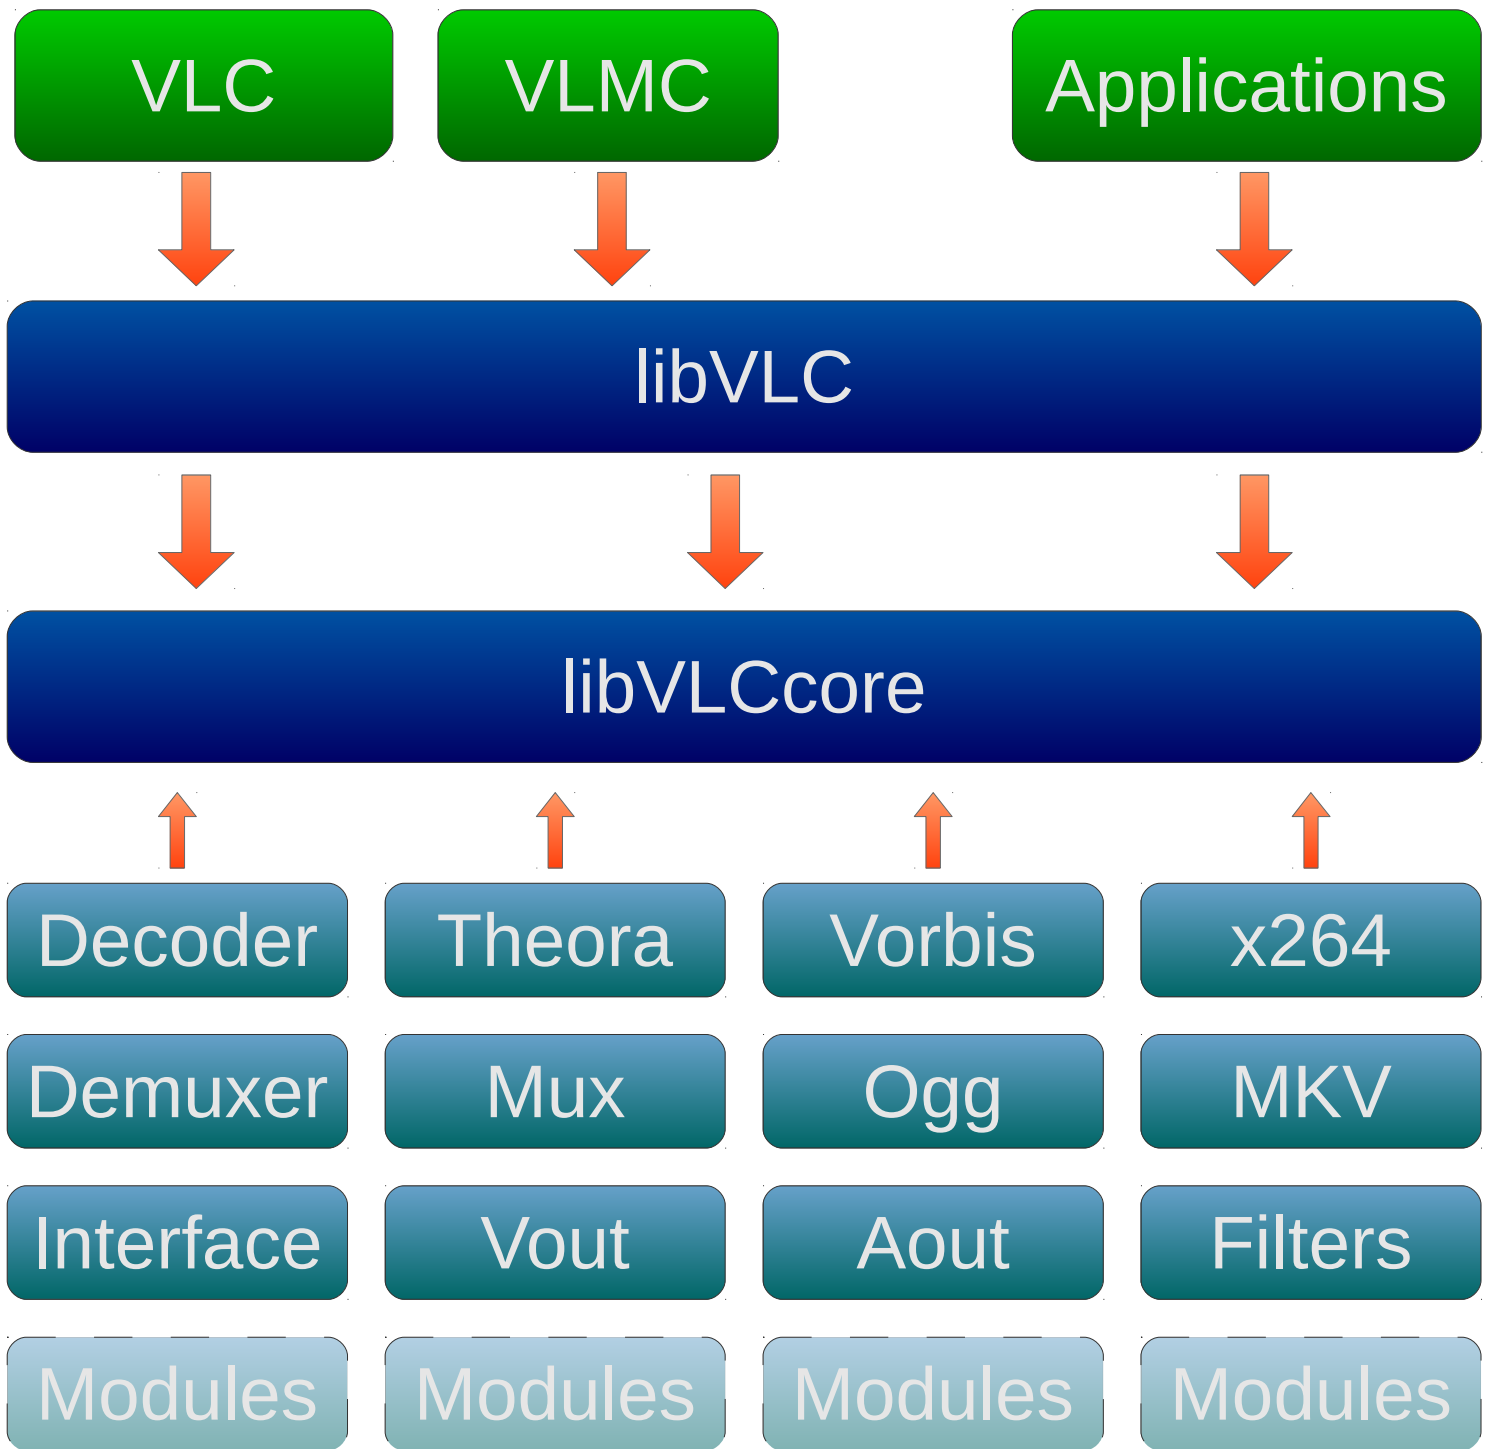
VLC VLMC Applications

libVLC

libVLCcore

| Decoder | Theora | Vorbis | x264 |
|---|---|---|---|
| Demuxer | Mux | Ogg | MKV |
| Interface | Vout | Aout | Filters |
| Modules | Modules | Modules | Modules |